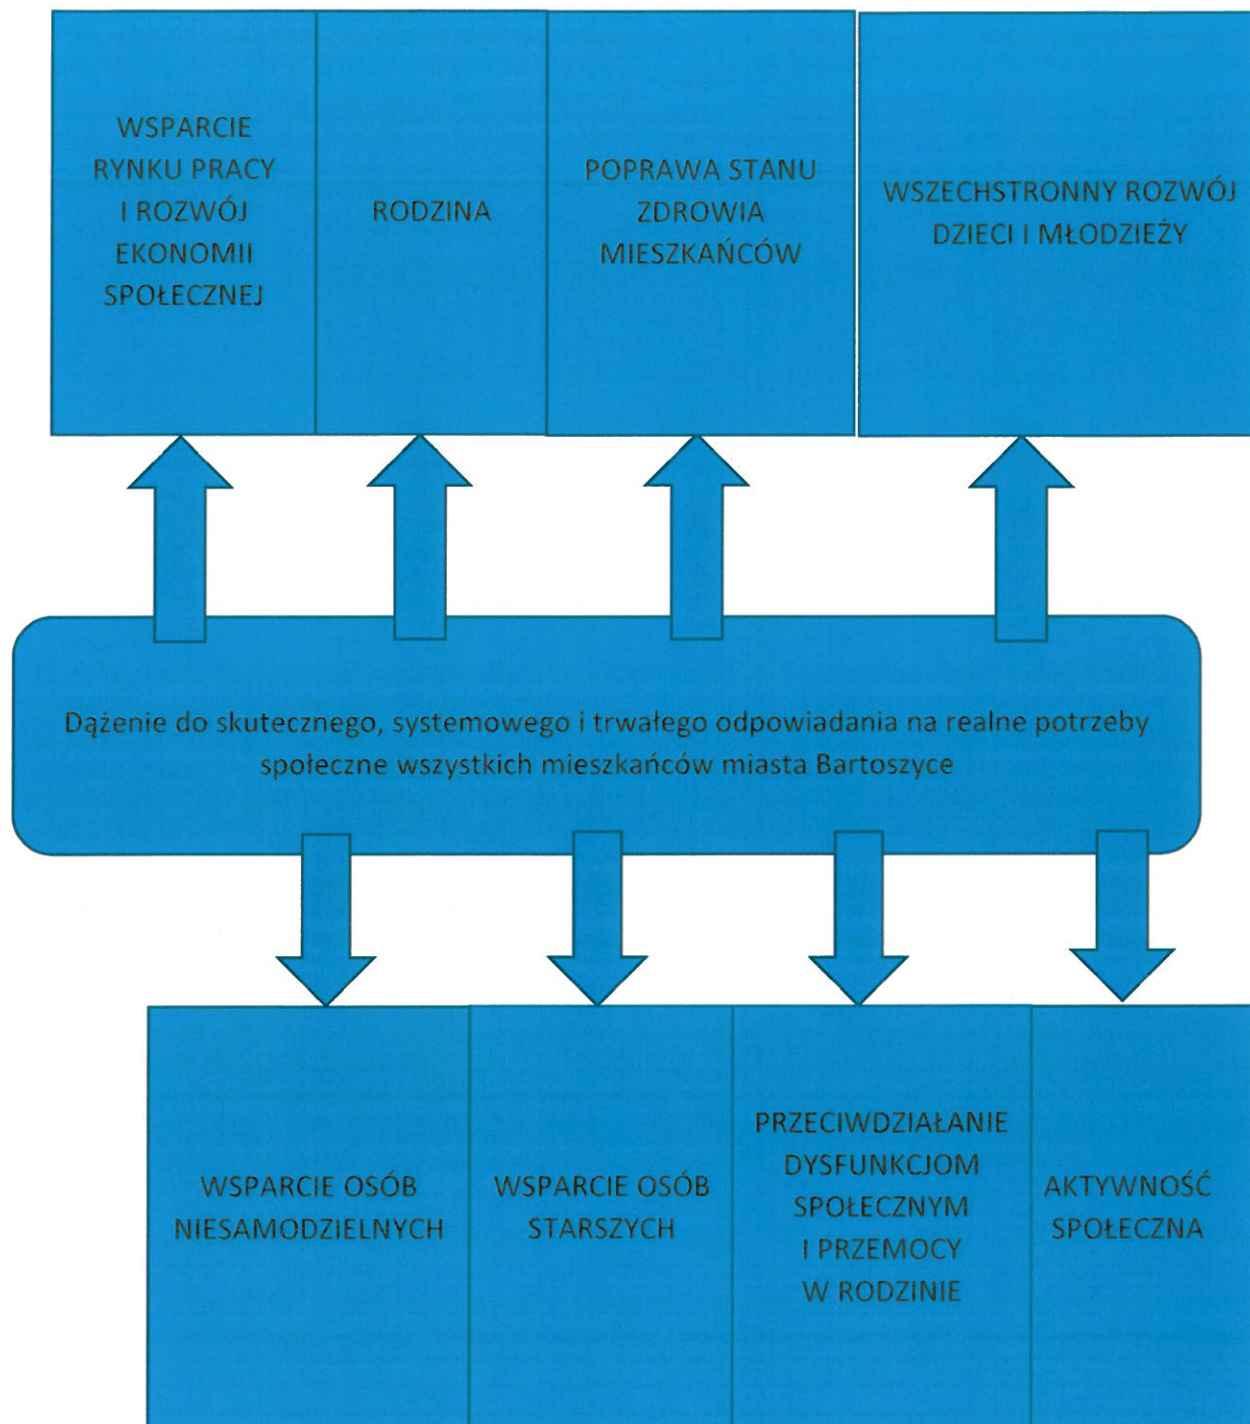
WSPARCIE RYNKU PRACY I ROZWÓJ EKONOMII SPOŁECZNEJ

RODZINA

POPRAWA STANU ZDROWIA MIESZKAŃCÓW

WSZECHSTRONNY ROZWÓJ DZIECI I MŁODZIEŻY

Dążenie do skutecznego, systemowego i trwałego odpowiadania na realne potrzeby społeczne wszystkich mieszkańców miasta Bartoszyce

WSPARCIE OSÓB NIESAMODZIELNYCH

WSPARCIE OSÓB STARSZYCH

PRZECIWDZIAŁANIE DYSFUNKCJOM SPOŁECZNYM I PRZEMOCY W RODZINIE

AKTYWNOŚĆ SPOŁECZNA